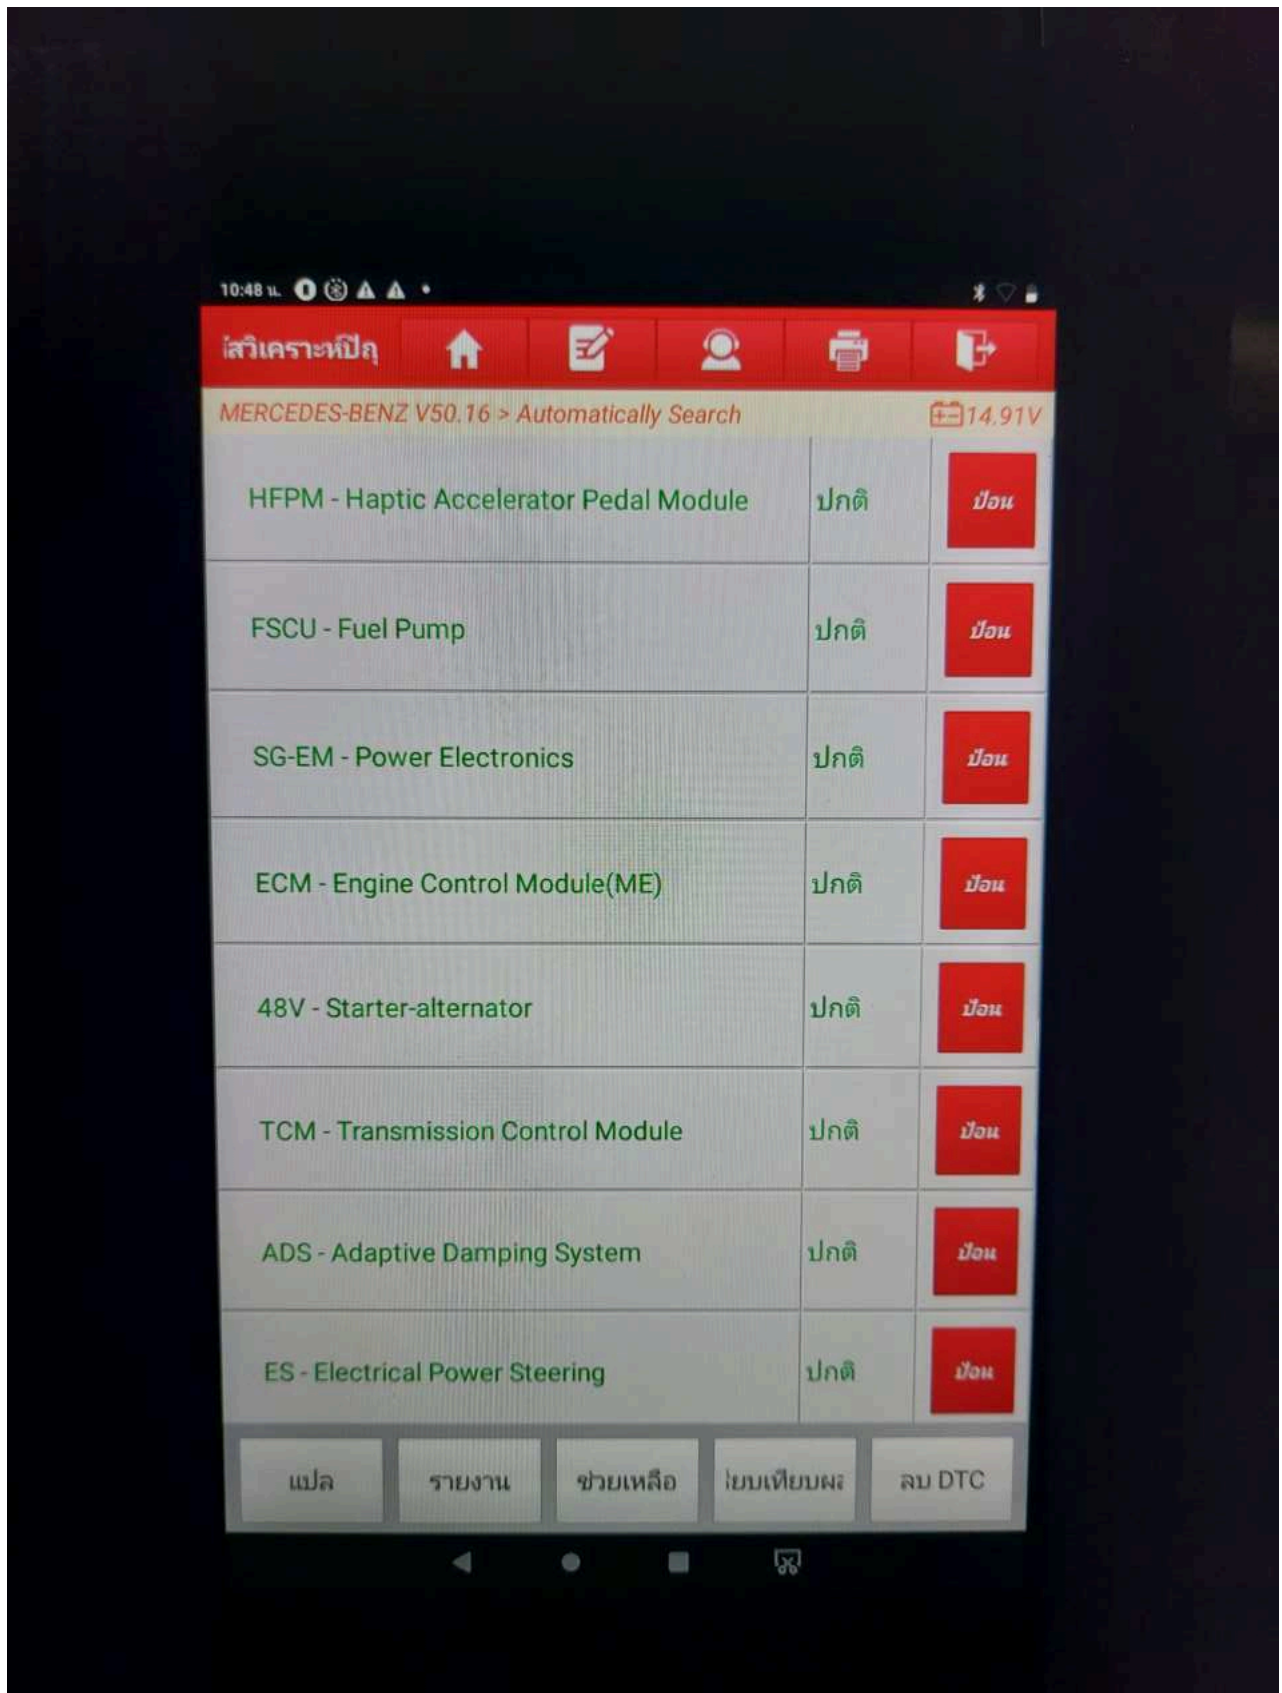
10:48 น.

เส้วิเคราะห์ปัญ

MERCEDES-BENZ V50.16 > Automatically Search

14.91V

| HFPM - Haptic Accelerator Pedal Module | ปกติ | ป้อน |
|---|---|---|
| FSCU - Fuel Pump | ปกติ | ป้อน |
| SG-EM - Power Electronics | ปกติ | ป้อน |
| ECM - Engine Control Module(ME) | ปกติ | ป้อน |
| 48V - Starter-alternator | ปกติ | ป้อน |
| TCM - Transmission Control Module | ปกติ | ป้อน |
| ADS - Adaptive Damping System | ปกติ | ป้อน |
| ES - Electrical Power Steering | ปกติ | ป้อน |

แปล

รายงาน

ช่วยเหลือ

เียบเทียบผะ

ลบ DTC